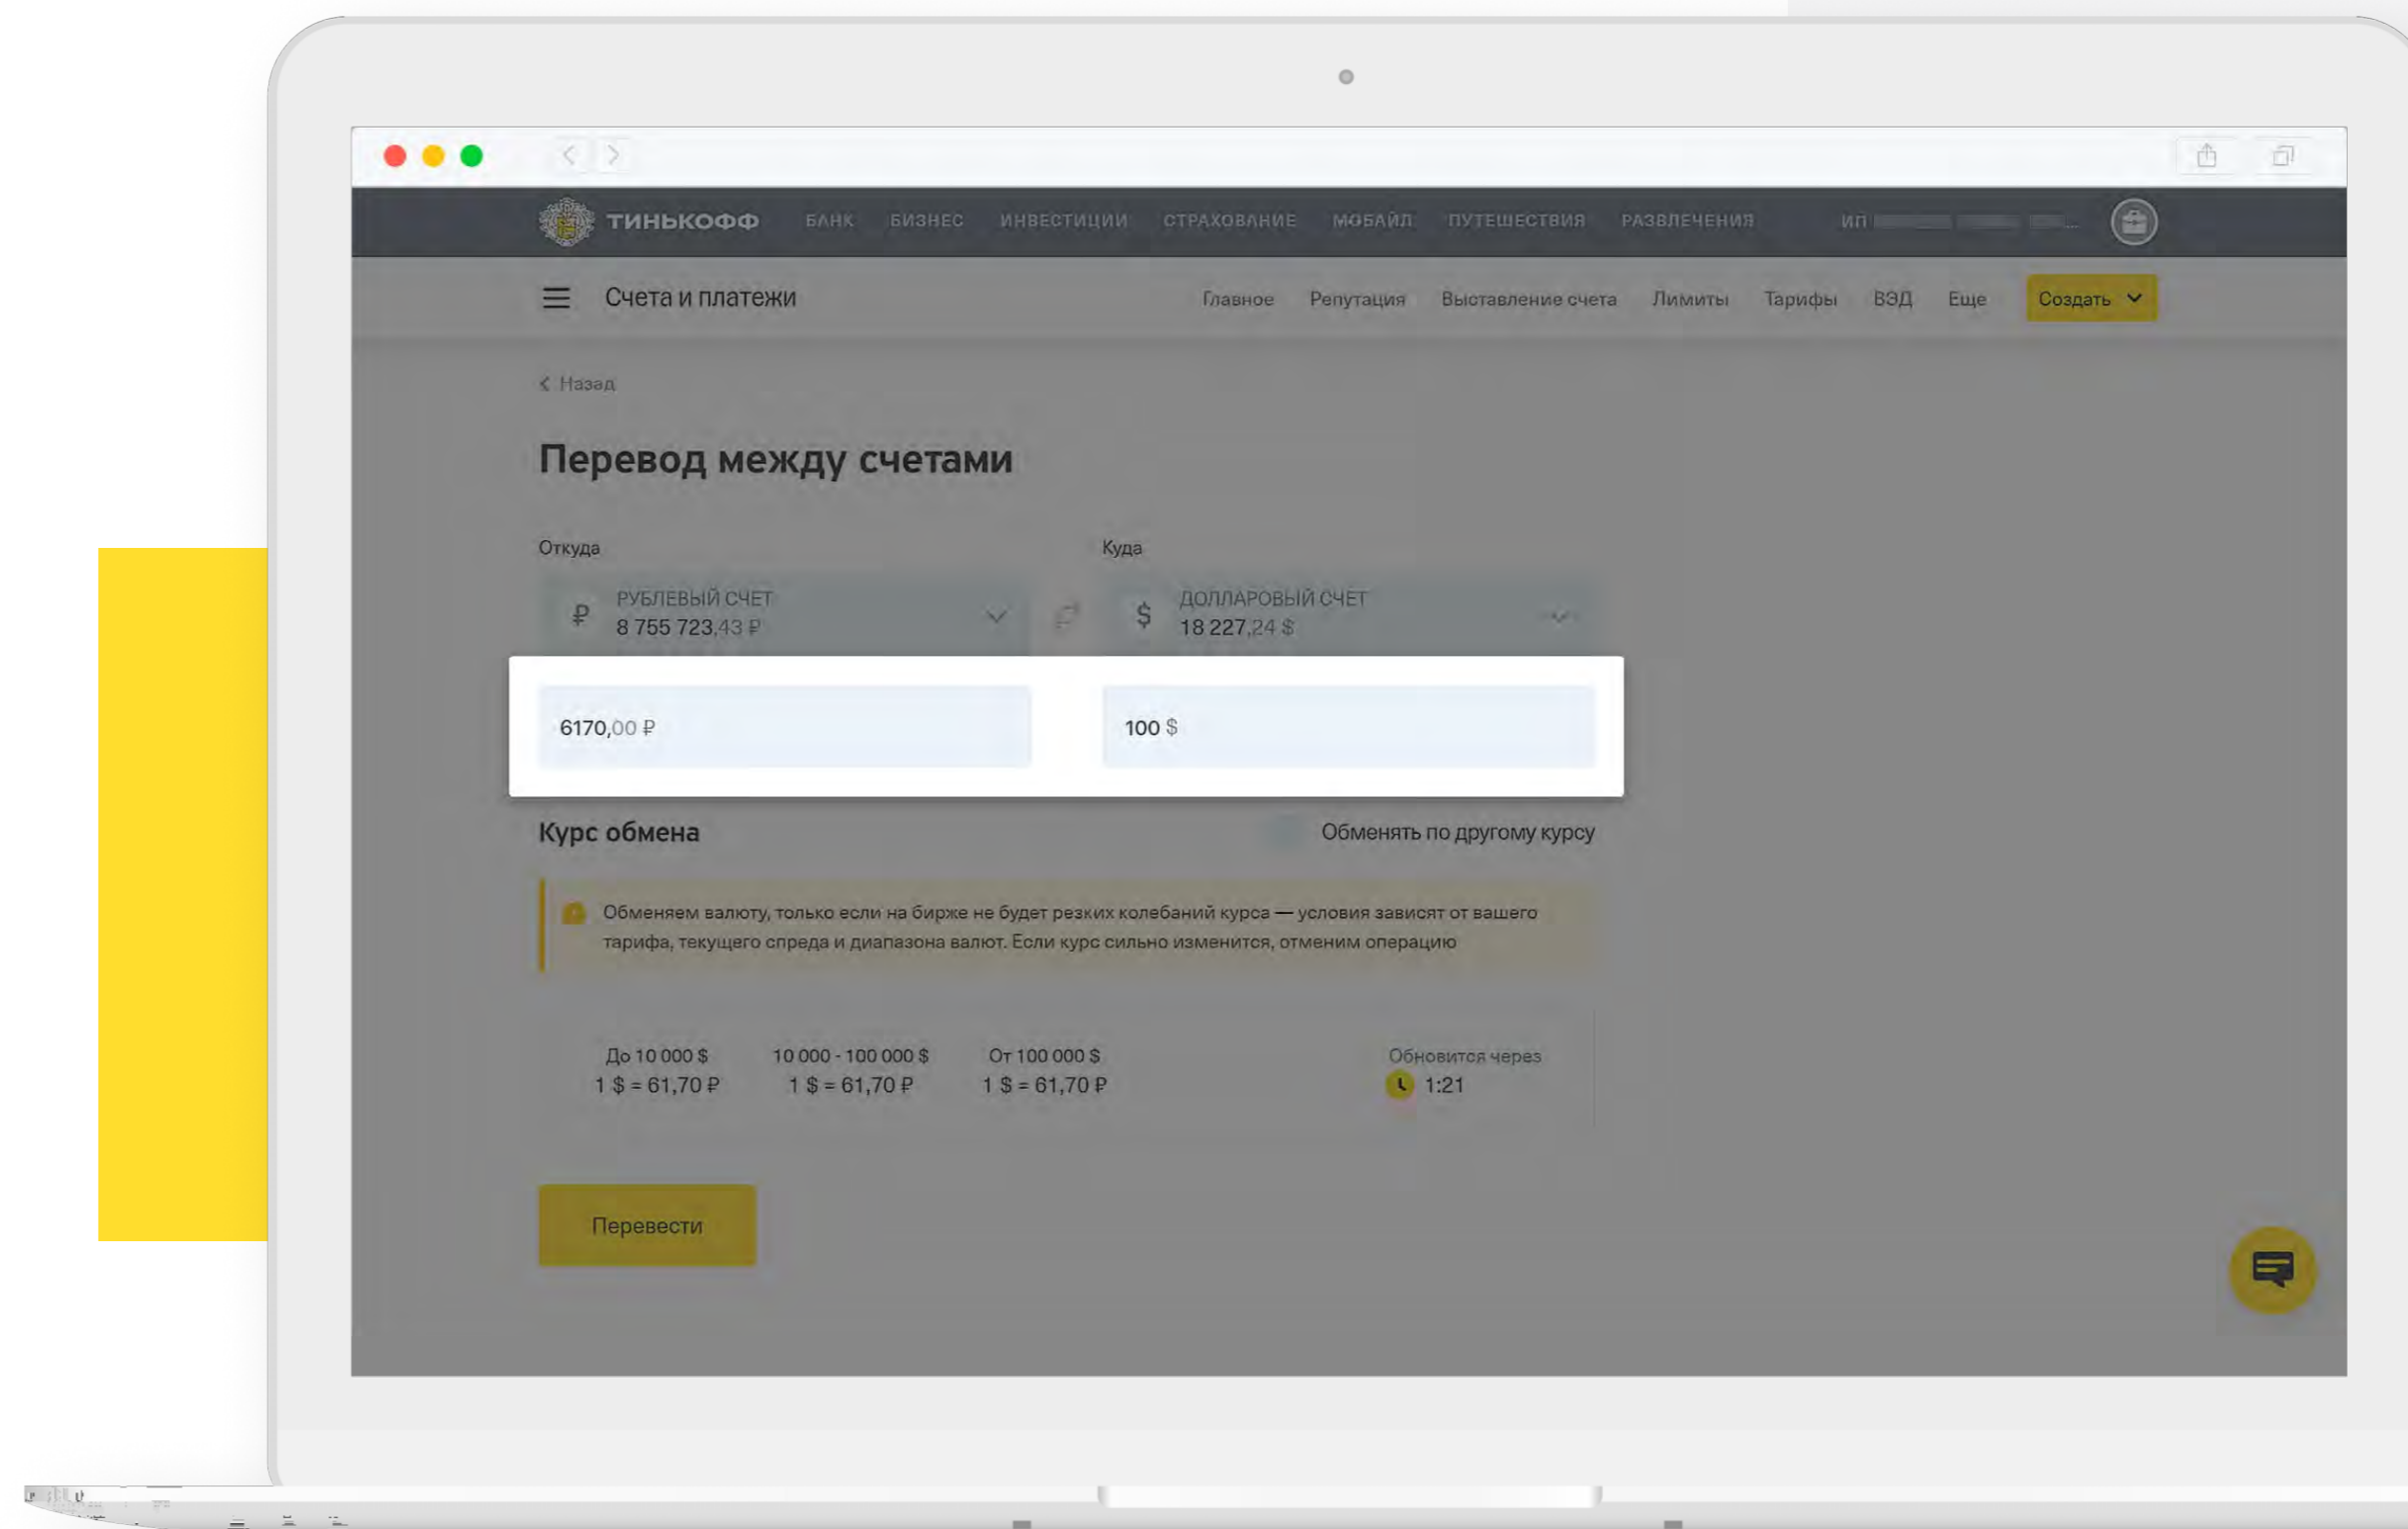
ТИНЬКОФФ БАНК БИЗНЕС ИНВЕСТИЦИИ СТРАХОВАНИЕ МОБАЙЛ ПУТЕШЕСТВИЯ РАЗВЛЕЧЕНИЯ ИП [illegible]

Счета и платежи

Главное Репутация Выставление счета Лимиты Тарифы ВЭД Еще Создать

Назад

Перевод между счетами

Откуда

₽ РУБЛЕВЫЙ СЧЕТ
8 755 723,43 ₽

Куда

$ ДОЛЛАРОВЫЙ СЧЕТ
18 227,24 $

6170,00 ₽

100 $

Курс обмена

Обменять по другому курсу

Обменяем валюту, только если на бирже не будет резких колебаний курса — условия зависят от вашего тарифа, текущего спреда и диапазона валют. Если курс сильно изменится, отменим операцию

| До 10 000 $ | 10 000 - 100 000 $ | От 100 000 $ | Обновится через |
|---|---|---|---|
| 1 $ = 61,70 ₽ | 1 $ = 61,70 ₽ | 1 $ = 61,70 ₽ | 1:21 |

Перевести